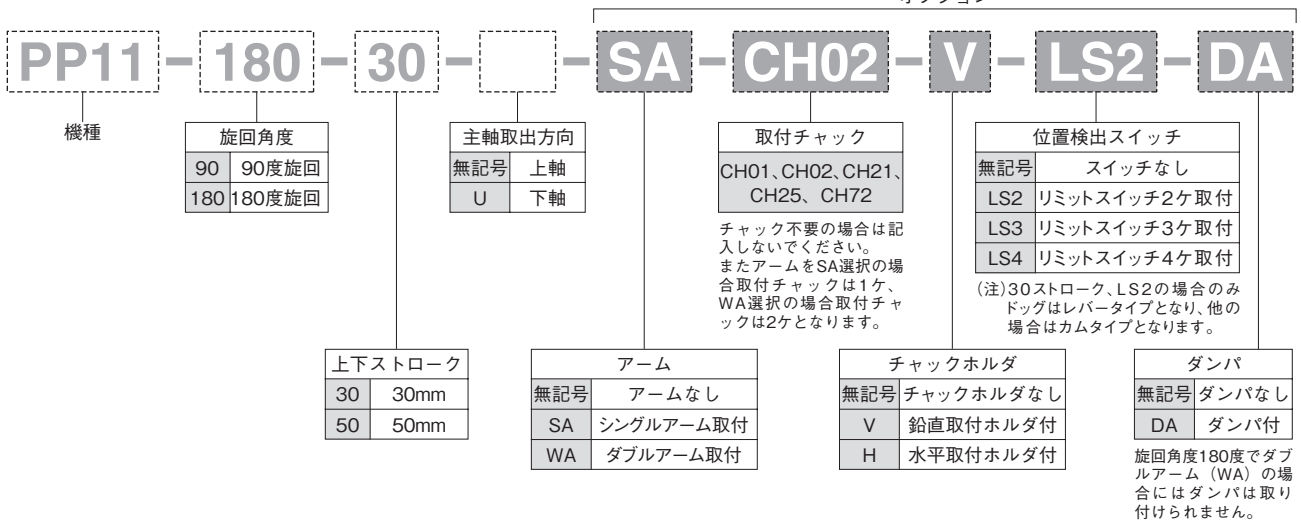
オプション

PP11 - 180 - 30 - [ ] - SA - CH02 - V - LS2 - DA

機種

| 旋回角度 | |
|---|---|
| 90 | 90度旋回 |
| 180 | 180度旋回 |

| 主軸取出方向 | |
|---|---|
| 無記号 | 上軸 |
| U | 下軸 |

| 取付チャック |
|---|
| CH01、CH02、CH21、CH25、CH72 |

チャック不要の場合は記入しないでください。またアームをSA選択の場合取付チャックは1ケ、WA選択の場合取付チャックは2ケとなります。

| 位置検出スイッチ | |
|---|---|
| 無記号 | スイッチなし |
| LS2 | リミットスイッチ2ケ取付 |
| LS3 | リミットスイッチ3ケ取付 |
| LS4 | リミットスイッチ4ケ取付 |

(注)30ストローク、LS2の場合のみドッグはレバータイプとなり、他の場合はカムタイプとなります。

| 上下ストローク | |
|---|---|
| 30 | 30mm |
| 50 | 50mm |

| アーム | |
|---|---|
| 無記号 | アームなし |
| SA | シングルアーム取付 |
| WA | ダブルアーム取付 |

| チャックホルダ | |
|---|---|
| 無記号 | チャックホルダなし |
| V | 鉛直取付ホルダ付 |
| H | 水平取付ホルダ付 |

| ダンパ | |
|---|---|
| 無記号 | ダンパなし |
| DA | ダンパ付 |

旋回角度180度でダブルアーム（WA）の場合にはダンパは取り付けられません。